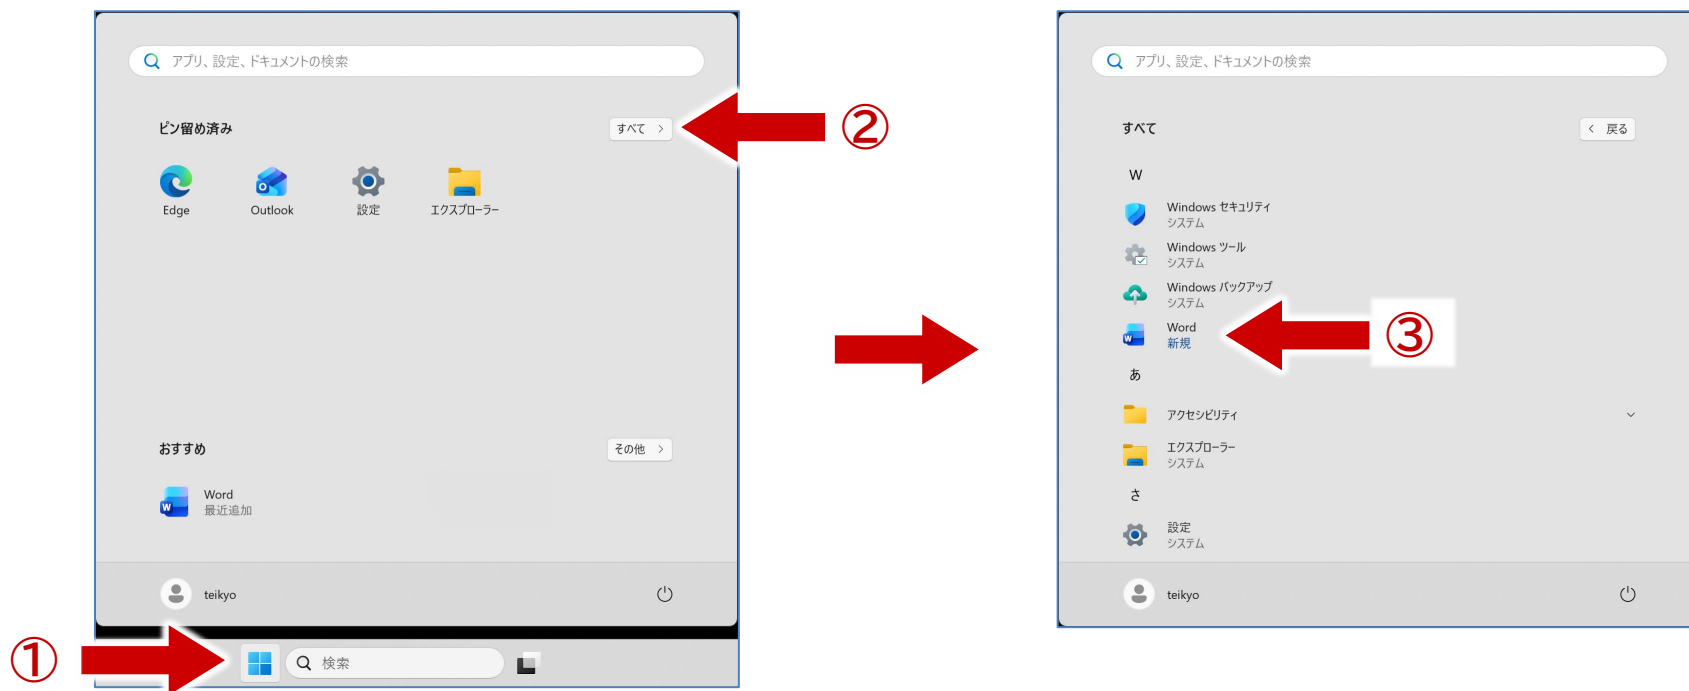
アプリ、設定、ドキュメントの検索

ピン留め済み

すべて >

②

Edge

Outlook

設定

エクスプローラー

おすすめ

その他 >

Word
最近追加

teikyo

①

検索

アプリ、設定、ドキュメントの検索

すべて

< 戻る

W

Windows セキュリティ
システム

Windows ツール
システム

Windows バックアップ
システム

Word
新規

③

あ

アクセシビリティ

エクスプローラー
システム

さ

設定
システム

teikyo